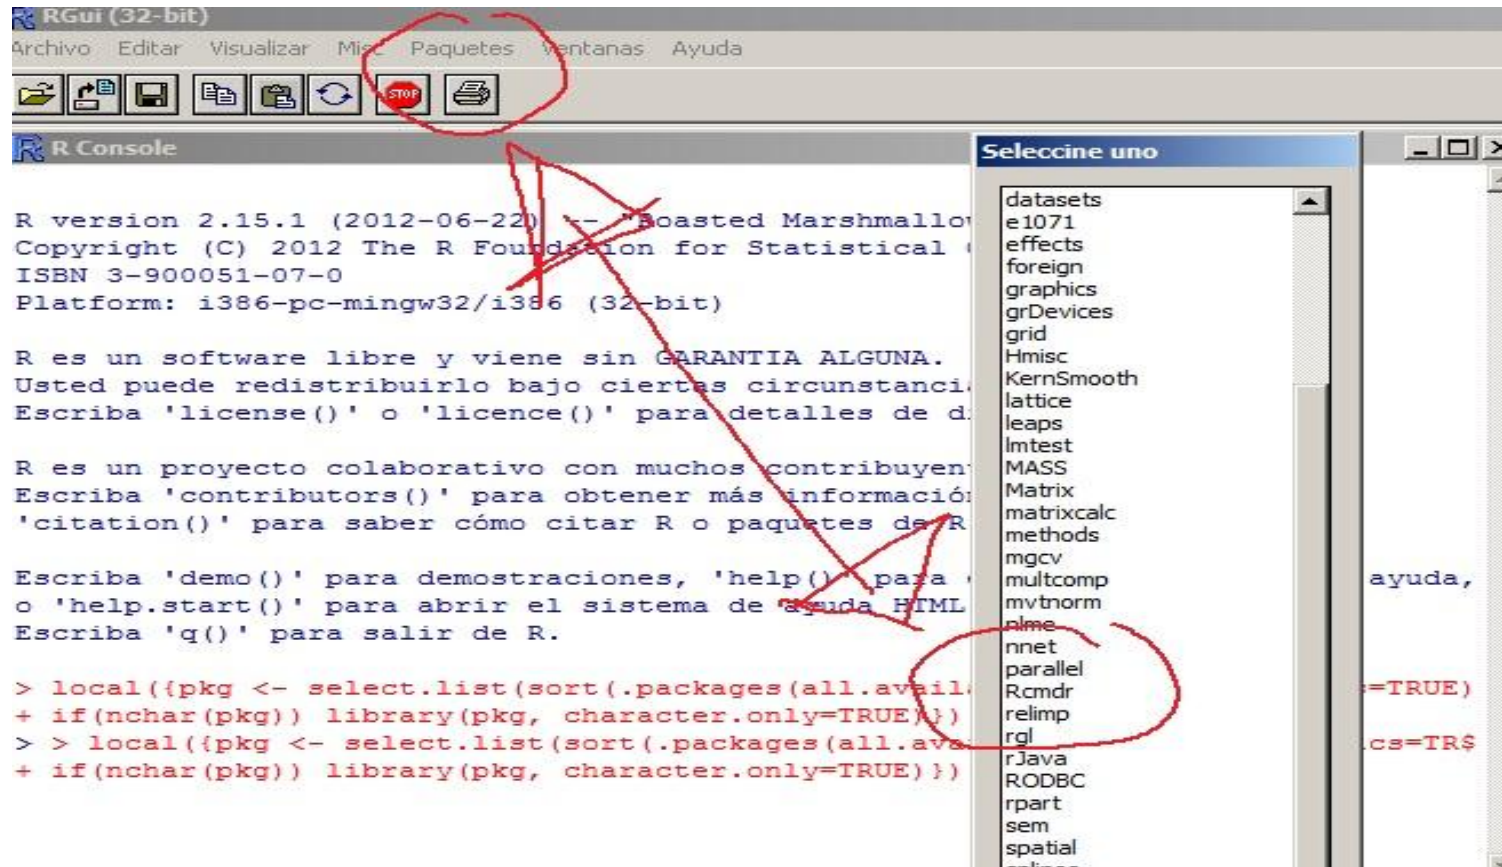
RGui (32-bit)
Archivo Editar Visualizar Misc Paquetes Ventanas Ayuda

STOP

R Console

R version 2.15.1 (2012-06-22) -- "Roasted Marshmallow
Copyright (C) 2012 The R Foundation for Statistical
ISBN 3-900051-07-0
Platform: i386-pc-mingw32/i386 (32-bit)

R es un software libre y viene sin GARANTIA ALGUNA.
Usted puede redistribuirlo bajo ciertas circunstanci
Escriba 'license()' o 'licence()' para detalles de d

R es un proyecto colaborativo con muchos contribuyen
Escriba 'contributors()' para obtener más informació
'citation()' para saber cómo citar R o paquetes de R

Escriba 'demo()' para demostraciones, 'help()' para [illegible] ayuda,
o 'help.start()' para abrir el sistema de ayuda HTML
Escriba 'q()' para salir de R.

> local({pkg <- select.list(sort(.packages(all.avail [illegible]=TRUE)
+ if(nchar(pkg)) library(pkg, character.only=TRUE)})
> > local({pkg <- select.list(sort(.packages(all.ava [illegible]cs=TR$
+ if(nchar(pkg)) library(pkg, character.only=TRUE)})

Seleccine uno

datasets
e1071
effects
foreign
graphics
grDevices
grid
Hmisc
KernSmooth
lattice
leaps
lmtest
MASS
Matrix
matrixcalc
methods
mgcv
multcomp
mvtnorm
nlme
nnet
parallel
Rcmdr
relimp
rgl
rJava
RODBC
rpart
sem
spatial
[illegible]